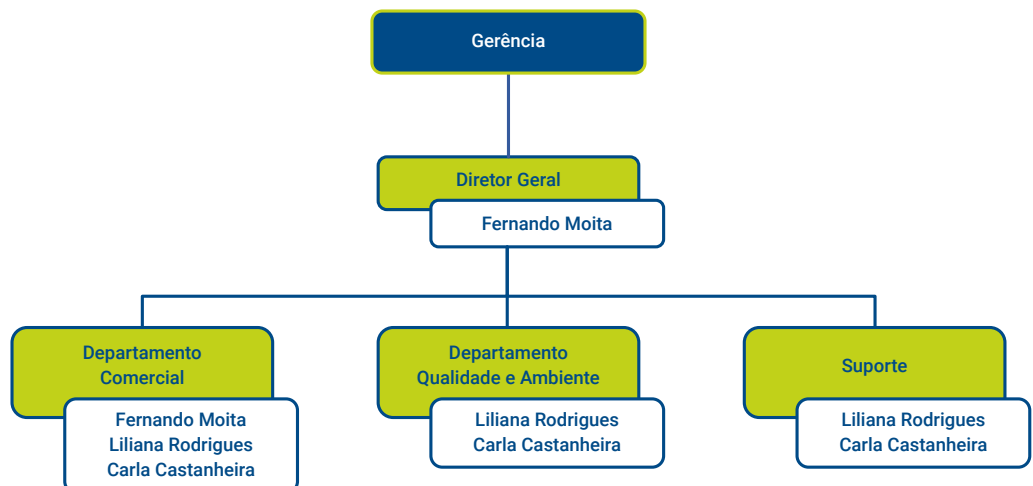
Gerência

Diretor Geral

Fernando Moita

Departamento Comercial

Fernando Moita
Liliana Rodrigues
Carla Castanheira

Departamento Qualidade e Ambiente

Liliana Rodrigues
Carla Castanheira

Suporte

Liliana Rodrigues
Carla Castanheira